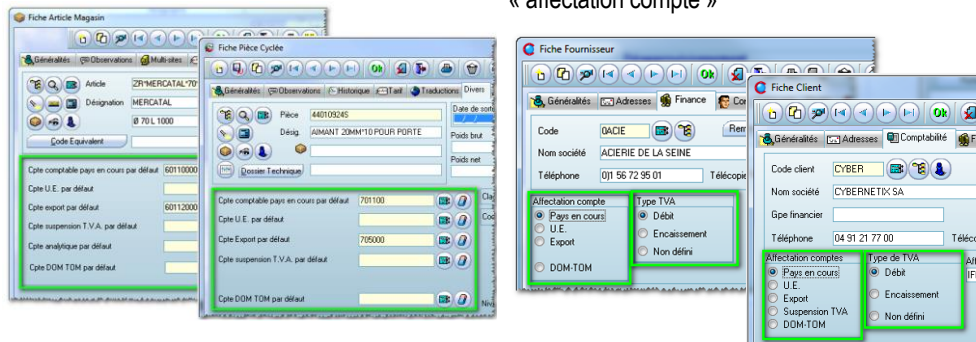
« affectation compte »

Fiche Article Magasin

Généralités Observations Multi-sites

Article ZR*MERCATAL*70
Désignation MERCATAL
Ø 70 L 1000

Code Equivalent

Cpte comptable pays en cours par défaut 60110000
Cpte U.E. par défaut
Cpte export par défaut 60112000
Cpte suspension T.V.A. par défaut
Cpte analytique par défaut
Cpte DOM TOM par défaut

Fiche Pièce Cyclée

Généralités Observations Historique Tarif Traductions Divers

Pièce 440109245
Désig. AIMANT 20MM*10 POUR PORTE

Date de sortie
Poids brut
Poids net

Dossier Technique

Cpte comptable pays en cours par défaut 701100
Cpte U.E. par défaut
Cpte Export par défaut 705000
Cpte suspension T.V.A. par défaut
Cpte DOM TOM par défaut

Fiche Fournisseur

Généralités Adresses Finance Co

Code 0ACIE
Nom société ACIERIE DE LA SEINE
Téléphone 01 56 72 95 01 Télécopie

Affectation compte
Pays en cours
U.E.
Export
DOM-TOM

Type TVA
Débit
Encaissement
Non défini

Fiche Client

Généralités Adresses Comptabilité F

Code client CYBER
Nom société CYBERNETIX SA
Gpe financier
Téléphone 04 91 21 77 00 Téléc

Affectation comptes
Pays en cours
U.E.
Export
Suspension TVA
DOM-TOM

Type de TVA
Débit
Encaissement
Non défini